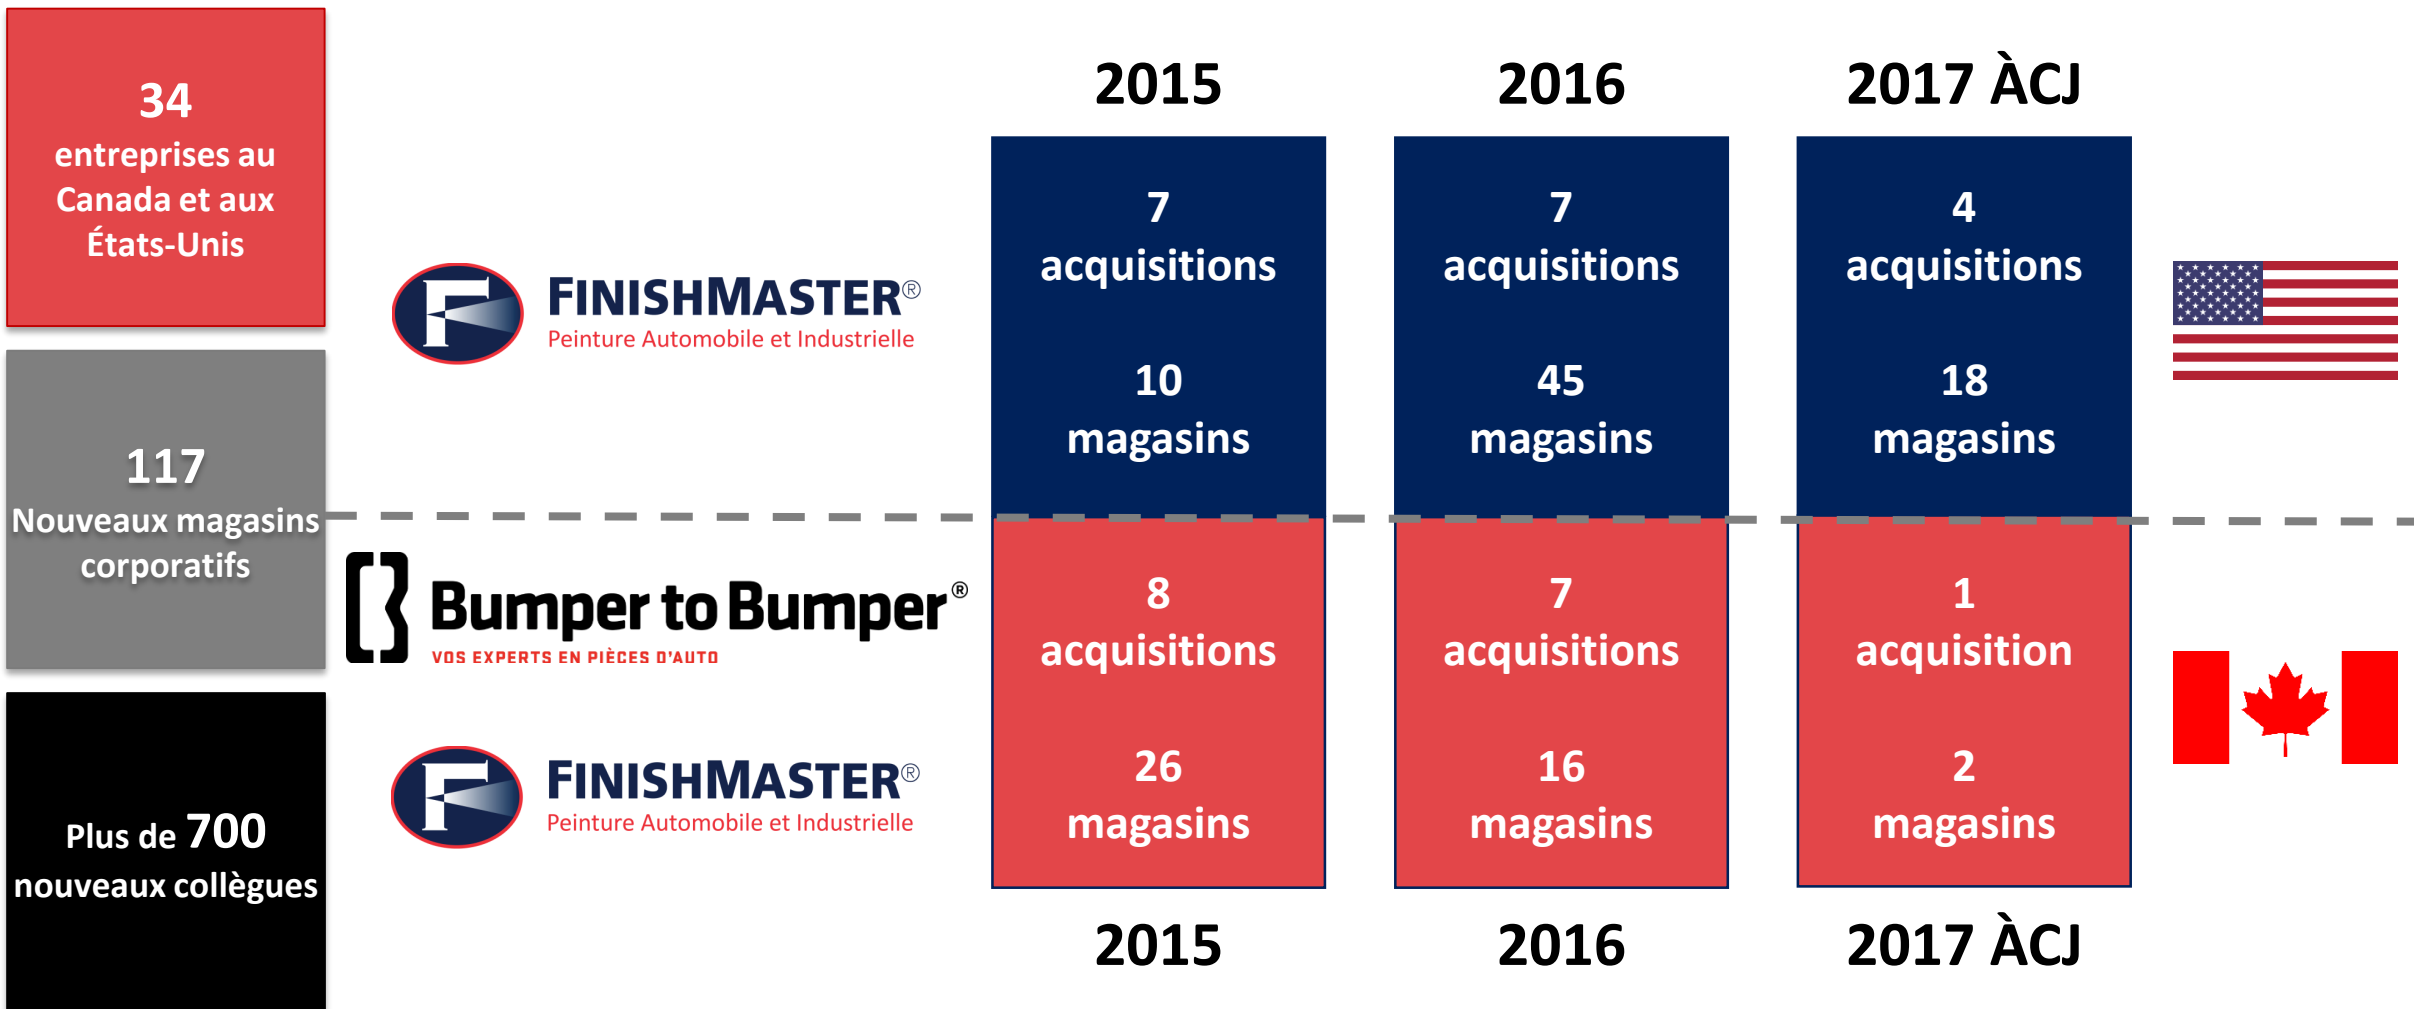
34
entreprises au Canada et aux États-Unis

117
Nouveaux magasins corporatifs

Plus de 700
nouveaux collègues

FINISHMASTER®
Peinture Automobile et Industrielle

Bumper to Bumper®
VOS EXPERTS EN PIÈCES D'AUTO

FINISHMASTER®
Peinture Automobile et Industrielle

| 2015 | 2016 | 2017 ÀCJ |
|---|---|---|
| 7 acquisitions | 7 acquisitions | 4 acquisitions |
| 10 magasins | 45 magasins | 18 magasins |
| 8 acquisitions | 7 acquisitions | 1 acquisition |
| 26 magasins | 16 magasins | 2 magasins |
| 2015 | 2016 | 2017 ÀCJ |